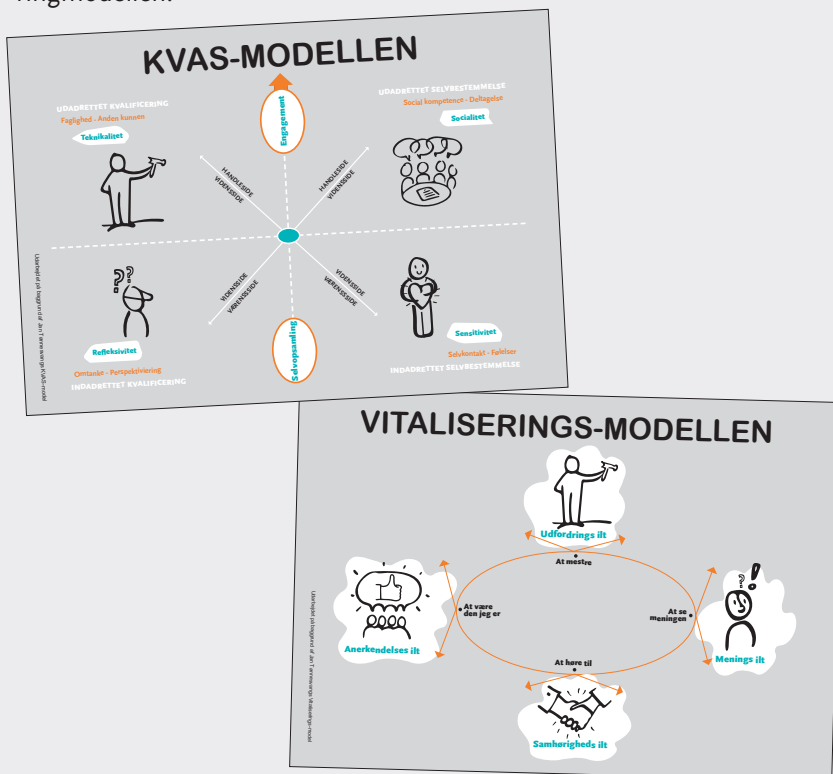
KVAS-MODELLEN

Engagement

UDADRETTET KVALIFICERING
Faglighed - Andre kunnen
Teknikalitet

UDADRETTET SELVBESTEMMELSE
Social kompetence - Deltagelse
Socialitet

HANDLESIDE
VIDENSSIDE

HANDLESIDE
VÆRENSSIDE

VIDENSSIDE
VÆRENSSIDE

VIDENSSIDE
VÆRENSSIDE

Refleksivitet
Omtanke - Perspektivering
INDADRETTET KVALIFICERING

Selvopsamling

Sensitivitet
Selvkontakt - Følelser
INDADRETTET SELVBESTEMMELSE

Udarbejdet på baggrund af Jan Tønnesvang KVAS-model

VITALISERINGS-MODELLEN

Udfordrings ilt
At mestre
At være den jeg er
Anerkendelses ilt
At se meningen
Menings ilt
At høre til
Samhørigheds ilt

Udarbejdet på baggrund af Jan Tønnesvang vitaliserings-model